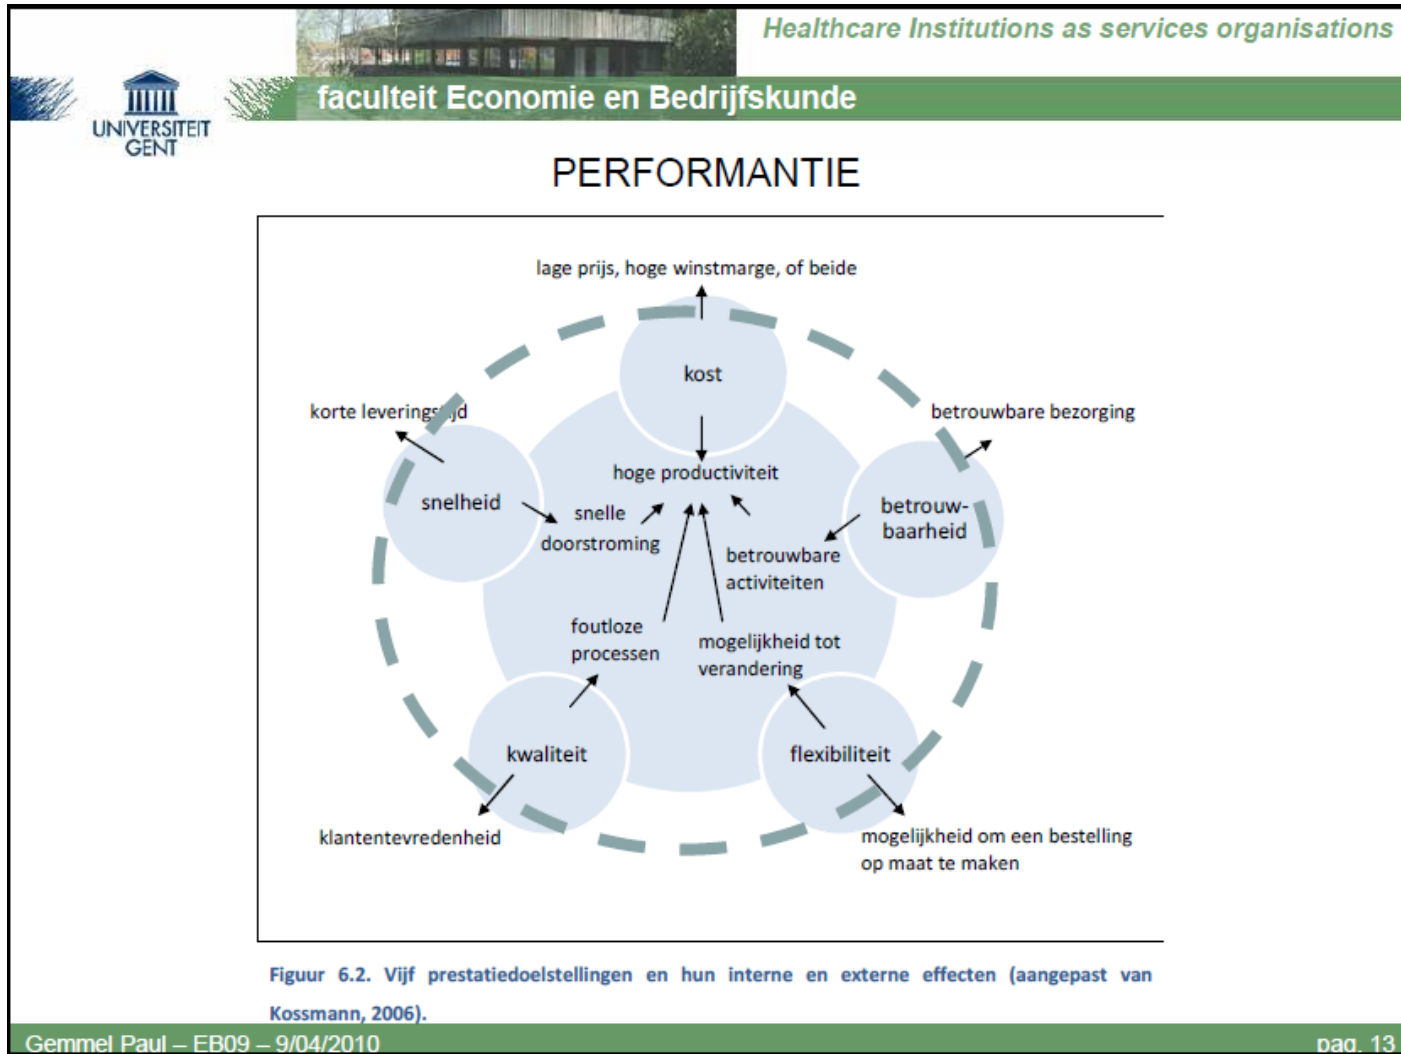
Healthcare Institutions as services organisations

UNIVERSITEIT GENT

faculteit Economie en Bedrijfskunde

PERFORMANTIE

lage prijs, hoge winstmarge, of beide

kost

korte levering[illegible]jd

betrouwbare bezorging

hoge productiviteit

snelheid

snelle doorstroming

betrouwbare activiteiten

betrouw-baarheid

foutloze processen

mogelijkheid tot verandering

kwaliteit

flexibiliteit

klantentevredenheid

mogelijkheid om een bestelling op maat te maken

Figuur 6.2. Vijf prestatiedoelstellingen en hun interne en externe effecten (aangepast van Kossmann, 2006).

Gemmel Paul – EB09 – 9/04/2010

pag. 13